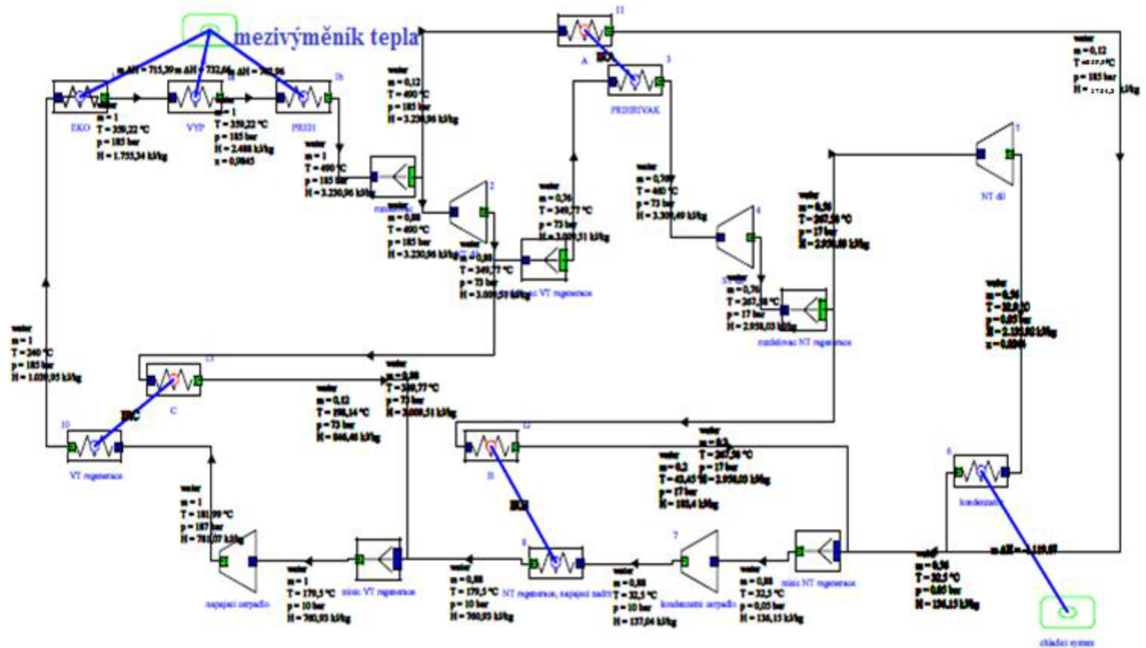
mezivýměník tepla

m ΔH = 715,39 m ΔH = 732,66 m ΔH = 742,96

EKO
VYP
PREH

water
m = 1
T = 359,22 °C
p = 185 bar
H = 1.755,34 kJ/kg

water
m = 1
T = 359,22 °C
p = 185 bar
H = 2.488 kJ/kg
x = 0,9845

water
m = 0,12
T = 490 °C
p = 185 bar
H = 3.230,96 kJ/kg

water
m = 1
T = 490 °C
p = 185 bar
H = 3.230,96 kJ/kg

water
m = 0,88
T = 490 °C
p = 185 bar
H = 3.230,96 kJ/kg

11
A
3
PREHRIVAK

water
m = 0,12
T = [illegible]
p = 185 bar
H = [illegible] kJ/kg

2

water
m = 0,76
T = 349,77 °C
p = 73 bar
H = 3.009,51 kJ/kg

water
m = 0,88
T = 349,77 °C
p = 73 bar
H = 3.009,51 kJ/kg

mísič VT regenerace

water
m = 0,76
T = 460 °C
p = 73 bar
H = 3.300,49 kJ/kg

4

water
m = 0,56
T = 267,38 °C
p = 17 bar
H = 2.958,03 kJ/kg

5
NT díl

water
m = 0,76
T = 267,38 °C
p = 17 bar
H = 2.958,03 kJ/kg

rozdelovac NT regenerace

water
m = 0,56
T = 32,5 °C
p = 0,05 bar
H = 2.132,92 kJ/kg
x = 0,8246

water
m = 1
T = 240 °C
p = 185 bar
H = 1.039,95 kJ/kg

13
C

water
m = 0,12
T = 198,14 °C
p = 73 bar
H = 844,46 kJ/kg

water
m = 0,88
T = 349,77 °C
p = 73 bar
H = 3.009,51 kJ/kg

10
VT regenerace

12
B

water
m = 0,2
T = 267,38 °C
p = 17 bar
H = 2.958,03 kJ/kg

water
m = 0,2
T = 42,45 °C
p = 17 bar
H = 180,4 kJ/kg

6
kondenzator

water
m = 1
T = 181,99 °C
p = 187 bar
H = 781,07 kJ/kg

water
m = 1
T = 179,5 °C
p = 10 bar
H = 760,93 kJ/kg

napajeci cerpadlo

mísič VT regenerace

water
m = 0,88
T = 179,5 °C
p = 10 bar
H = 760,93 kJ/kg

8
NT regenerace, napajeci nadrz

7

water
m = 0,88
T = 32,5 °C
p = 10 bar
H = 137,04 kJ/kg

kondenzatni cerpadlo

water
m = 0,88
T = 32,5 °C
p = 0,05 bar
H = 136,15 kJ/kg

mísič NT regenerace

water
m = 0,56
T = 32,5 °C
p = 0,05 bar
H = 136,15 kJ/kg

m ΔH = -1.119,67

chladicí system